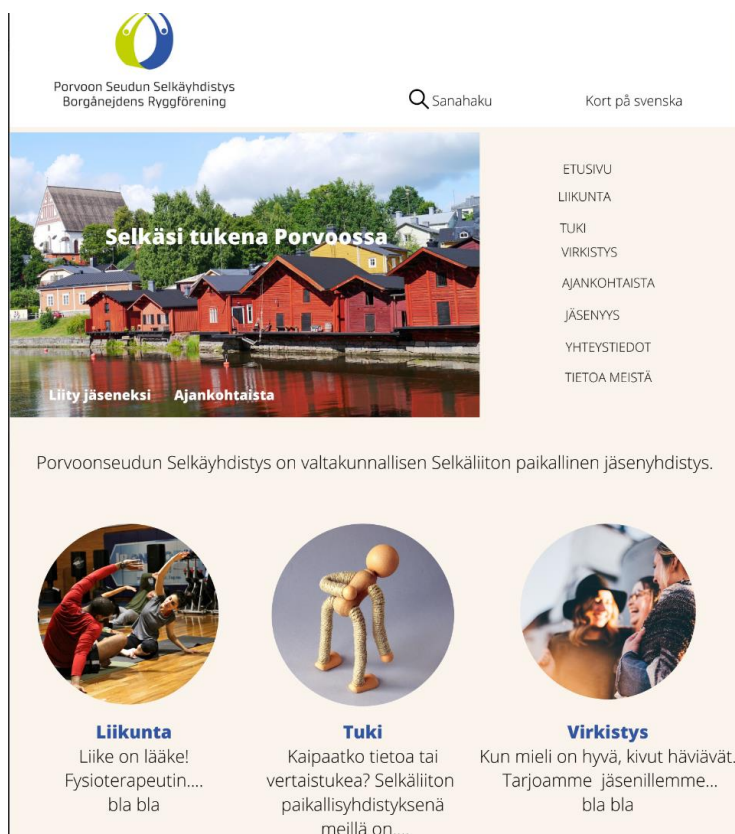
Porvoon Seudun Selkäyhdistys
Borgånejdens Ryggförening

Sanahaku

Kort på svenska

Selkäsi tukena Porvoossa

Liity jäseneksi Ajankohtaista

ETUSIVU
LIIKUNTA
TUKI
VIRKISTYS
AJANKOHTAISTA
JÄSENYYS
YHTEYSTIEDOT
TIETOA MEISTÄ

Porvoonseudun Selkäyhdistys on valtakunnallisen Selkäliiton paikallinen jäsenyhdistys.

Liikunta
Liike on lääke! Fysioterapeutin…. bla bla

Tuki
Kaipaatko tietoa tai vertaistukea? Selkäliiton paikallisyhdistyksenä meillä on….

Virkistys
Kun mieli on hyvä, kivut häviävät. Tarjoamme jäsenillemme… bla bla